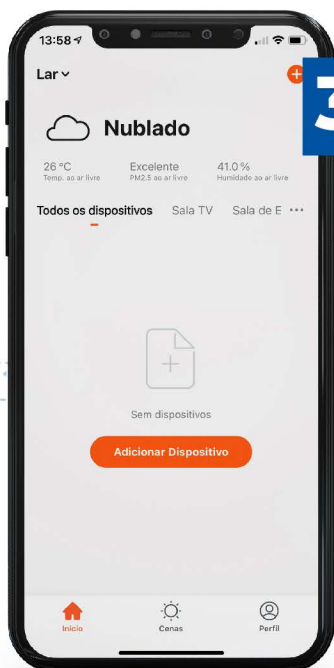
13:58

Lar

3

Nublado

26 °C
Temp. ao ar livre

Excelente
PM2.5 ao ar livre

41.0 %
Humidade ao ar livre

Todos os dispositivos Sala TV Sala de E •••

Sem dispositivos

Adicionar Dispositivo

Início Cenas Perfil